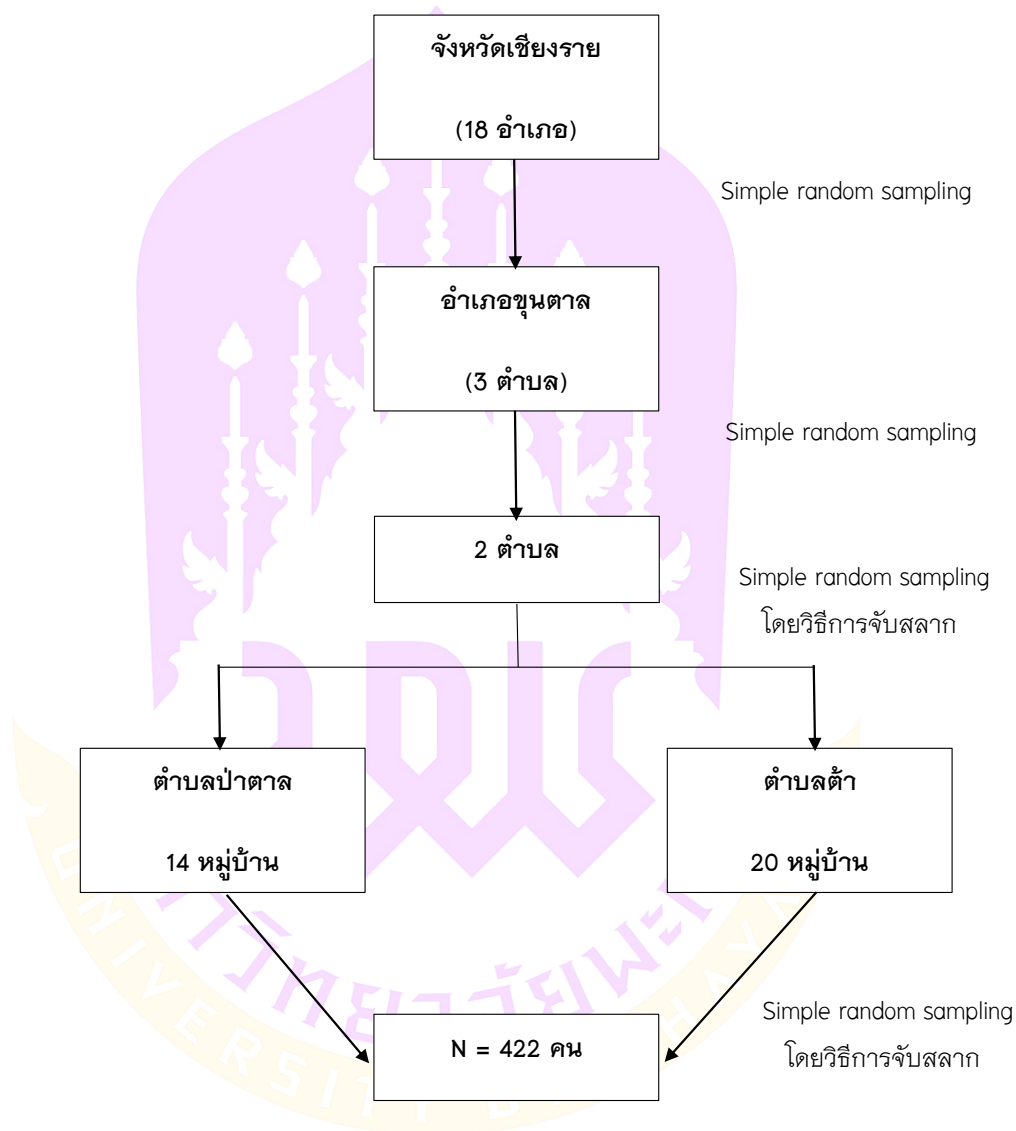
จังหวัดเชียงราย

(18 อำเภอ)

Simple random sampling

อำเภอขุนตาล

(3 ตำบล)

Simple random sampling

2 ตำบล

Simple random sampling
โดยวิธีการจับสลาก

ตำบลป่าตาล

14 หมู่บ้าน

ตำบลต้า

20 หมู่บ้าน

Simple random sampling
โดยวิธีการจับสลาก

N = 422 คน